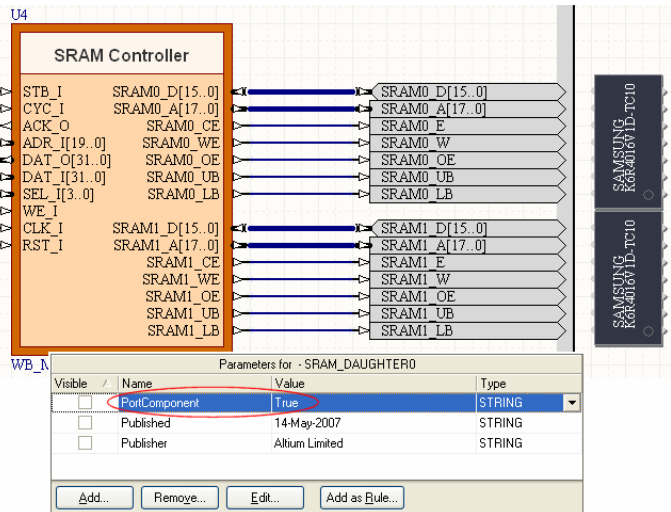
U4

SRAM Controller

STB_I
CYC_I
ACK_O
ADR_I[19..0]
DAT_O[31..0]
DAT_I[31..0]
SEL_I[3..0]
WE_I
CLK_I
RST_I

SRAM0_D[15..0]
SRAM0_A[17..0]
SRAM0_CE
SRAM0_WE
SRAM0_OE
SRAM0_UB
SRAM0_LB

SRAM1_D[15..0]
SRAM1_A[17..0]
SRAM1_CE
SRAM1_WE
SRAM1_OE
SRAM1_UB
SRAM1_LB

SRAM0_D[15..0]
SRAM0_A[17..0]
SRAM0_E
SRAM0_W
SRAM0_OE
SRAM0_UB
SRAM0_LB

SRAM1_D[15..0]
SRAM1_A[17..0]
SRAM1_E
SRAM1_W
SRAM1_OE
SRAM1_UB
SRAM1_LB

SAMSUNG
K6R4016V1D-TC10

SAMSUNG
K6R4016V1D-TC10

WB_M

Parameters for - SRAM_DAUGHTER0

| Visible | Name | Value | Type |
|---|---|---|---|
| | PortComponent | True | STRING |
| | Published | 14-May-2007 | STRING |
| | Publisher | Altium Limited | STRING |

Add... Remove... Edit... Add as Rule...